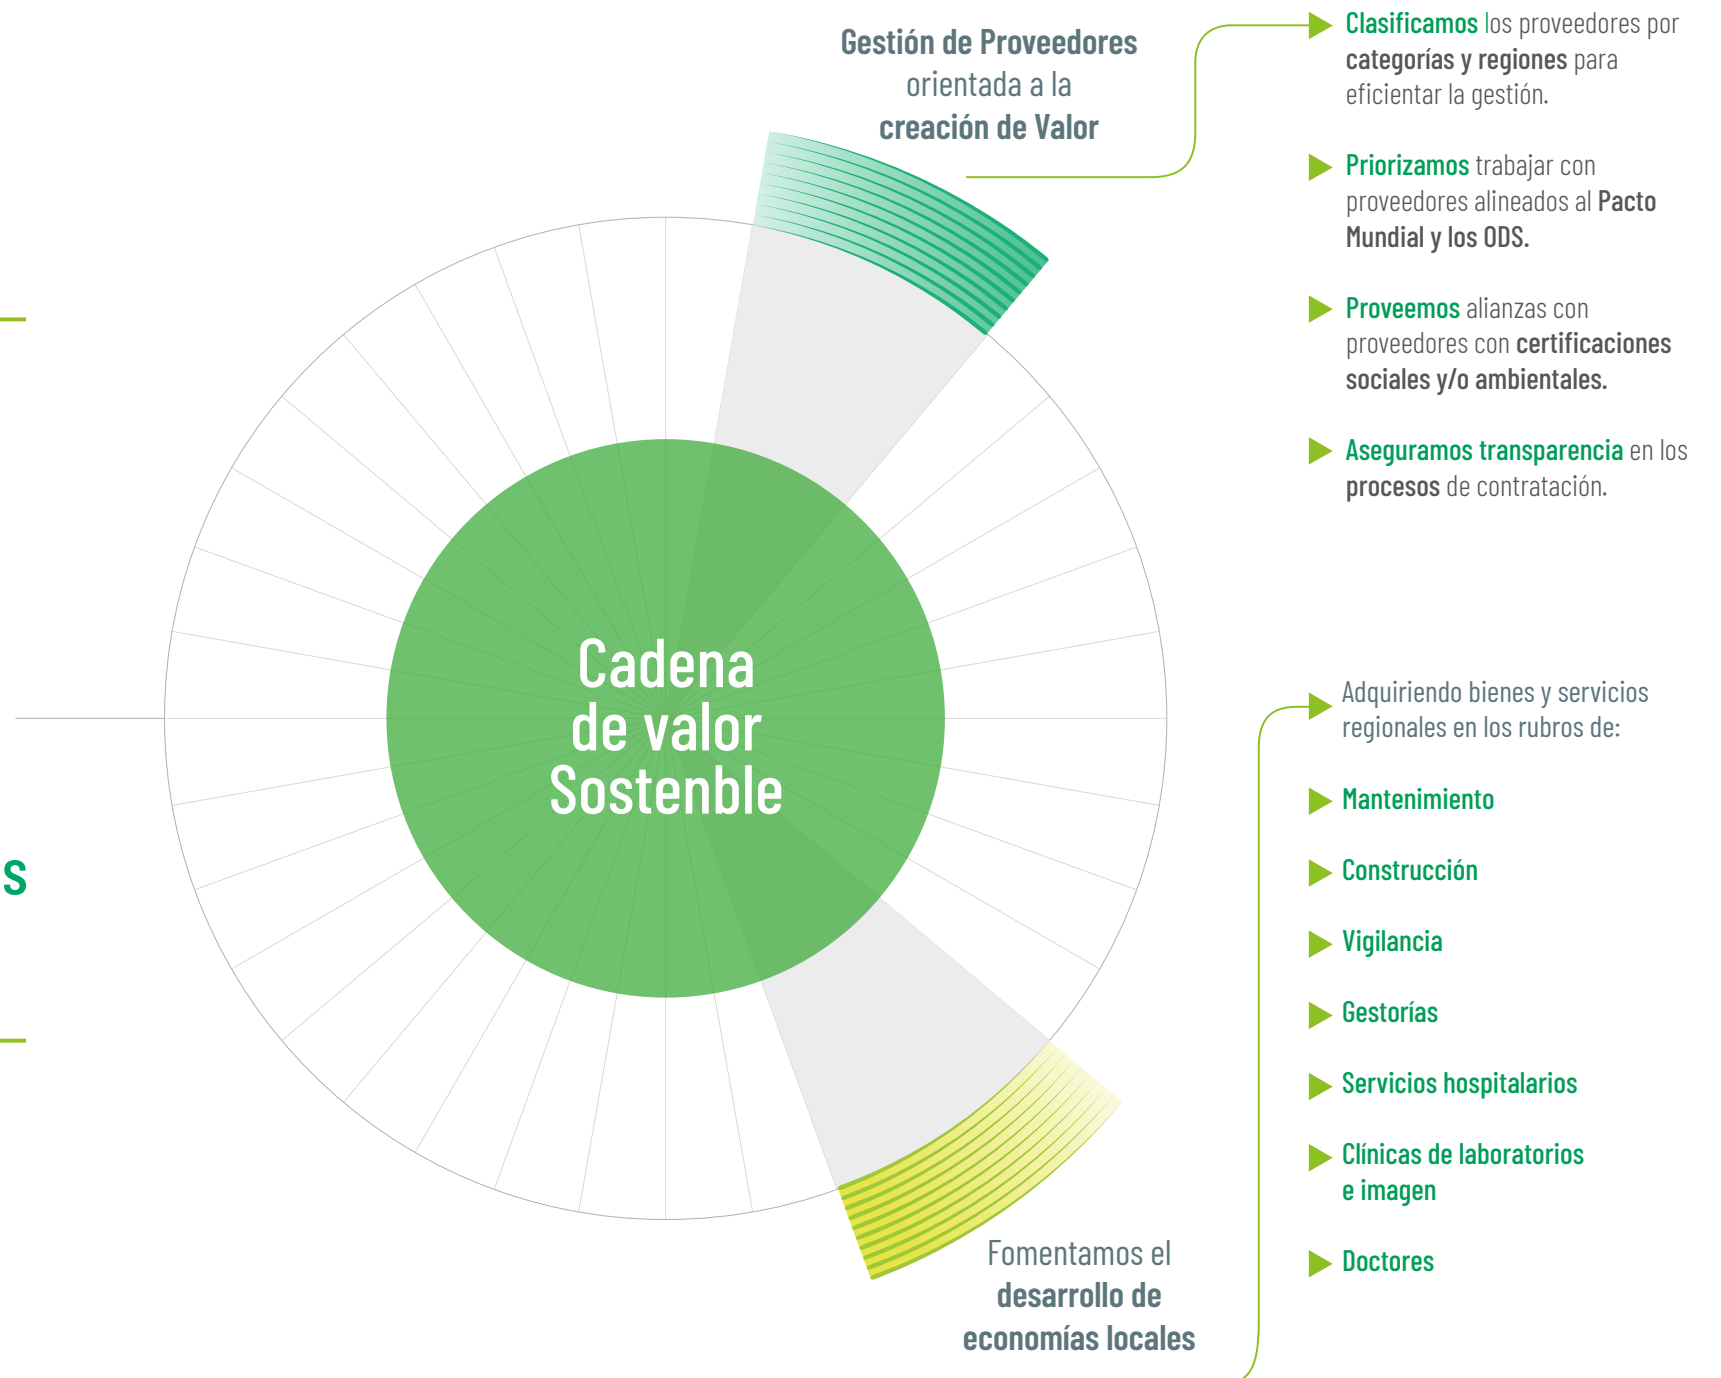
Gestión de Proveedores orientada a la creación de Valor

Clasificamos los proveedores por categorías y regiones para eficientar la gestión.

Priorizamos trabajar con proveedores alineados al Pacto Mundial y los ODS.

Proveemos alianzas con proveedores con certificaciones sociales y/o ambientales.

Aseguramos transparencia en los procesos de contratación.

S

Cadena de valor Sostenble

Adquiriendo bienes y servicios regionales en los rubros de:

Mantenimiento

Construcción

Vigilancia

Gestorías

Servicios hospitalarios

Clínicas de laboratorios e imagen

Doctores

Fomentamos el desarrollo de economías locales